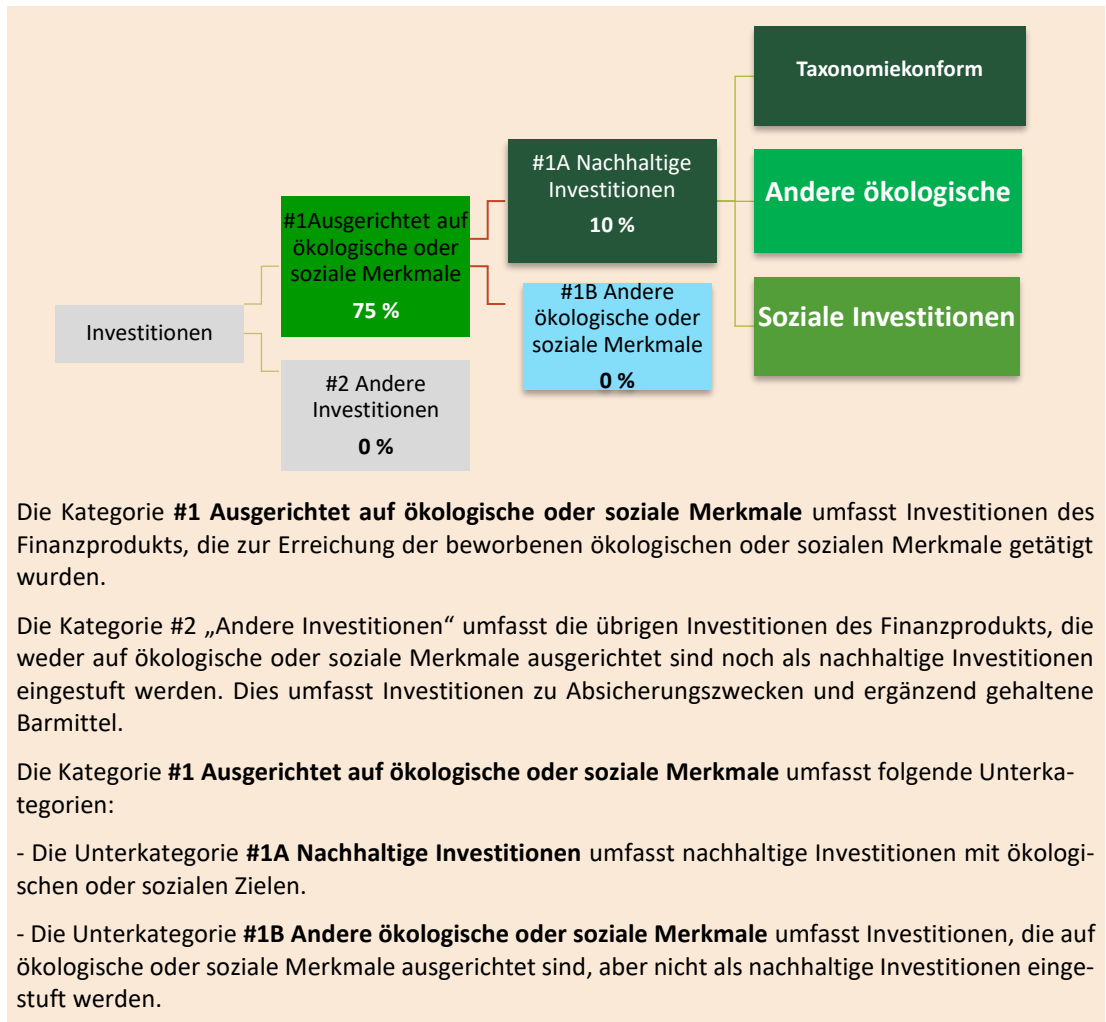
Taxonomiekonform

#1A Nachhaltige Investitionen
10 %

Andere ökologische

#1Ausgerichtet auf ökologische oder soziale Merkmale
75 %

Investitionen

#1B Andere ökologische oder soziale Merkmale
0 %

Soziale Investitionen

#2 Andere Investitionen
0 %

Die Kategorie **#1 Ausgerichtet auf ökologische oder soziale Merkmale** umfasst Investitionen des Finanzprodukts, die zur Erreichung der beworbenen ökologischen oder sozialen Merkmale getätigt wurden.

Die Kategorie #2 „Andere Investitionen“ umfasst die übrigen Investitionen des Finanzprodukts, die weder auf ökologische oder soziale Merkmale ausgerichtet sind noch als nachhaltige Investitionen eingestuft werden. Dies umfasst Investitionen zu Absicherungszwecken und ergänzend gehaltene Barmittel.

Die Kategorie **#1 Ausgerichtet auf ökologische oder soziale Merkmale** umfasst folgende Unterkategorien:

- Die Unterkategorie **#1A Nachhaltige Investitionen** umfasst nachhaltige Investitionen mit ökologischen oder sozialen Zielen.

- Die Unterkategorie **#1B Andere ökologische oder soziale Merkmale** umfasst Investitionen, die auf ökologische oder soziale Merkmale ausgerichtet sind, aber nicht als nachhaltige Investitionen eingestuft werden.